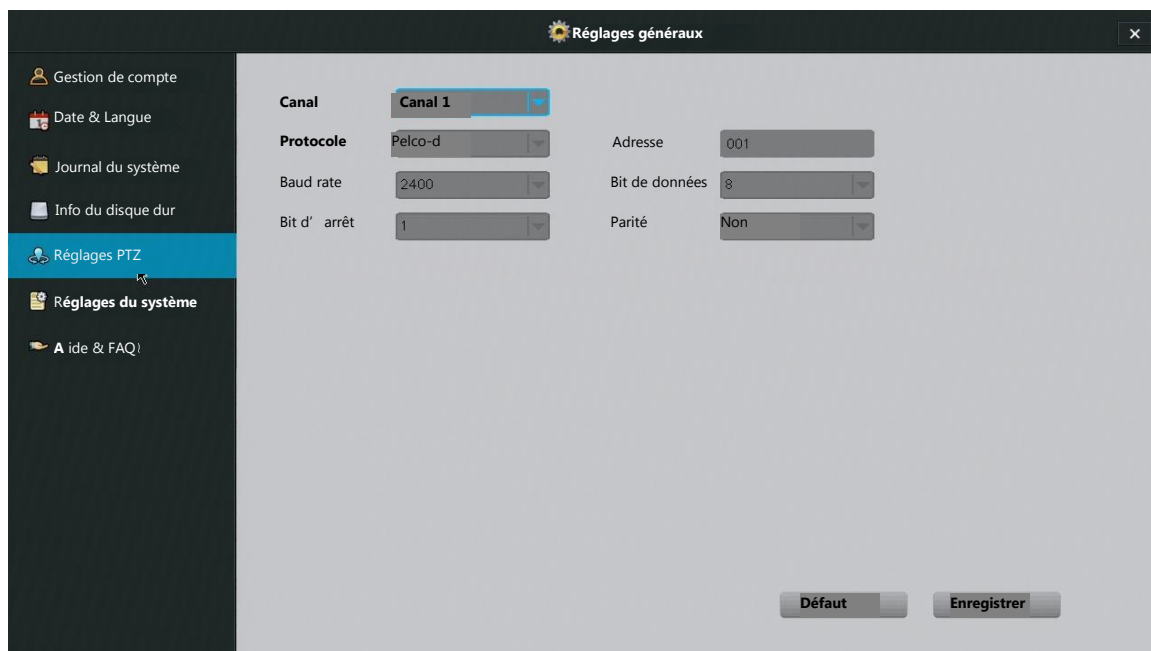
Réglages généraux

×

Gestion de compte

Date & Langue

Journal du système

Info du disque dur

Réglages PTZ

Réglages du système

A ide & FAQ

Canal
Canal 1

Protocole
Pelco-d

Adresse
001

Baud rate
2400

Bit de données
8

Bit d' arrêt
1

Parité
Non

Défaut

Enregistrer